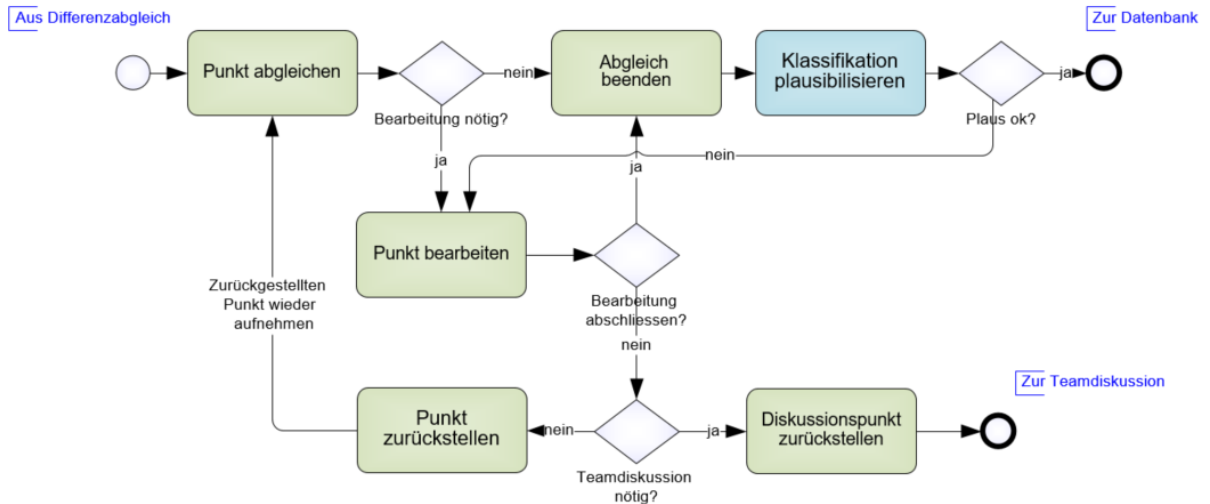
Aus Differenzabgleich

Zur Datenbank

Punkt abgleichen

nein

Abgleich beenden

Klassifikation plausibilisieren

ja

Bearbeitung nötig?

Plaus ok?

ja

nein

ja

Punkt bearbeiten

Zurückgestellten Punkt wieder aufnehmen

Bearbeitung abschliessen?

nein

Zur Teamdiskussion

Punkt zurückstellen

nein

ja

Diskussionspunkt zurückstellen

Teamdiskussion nötig?